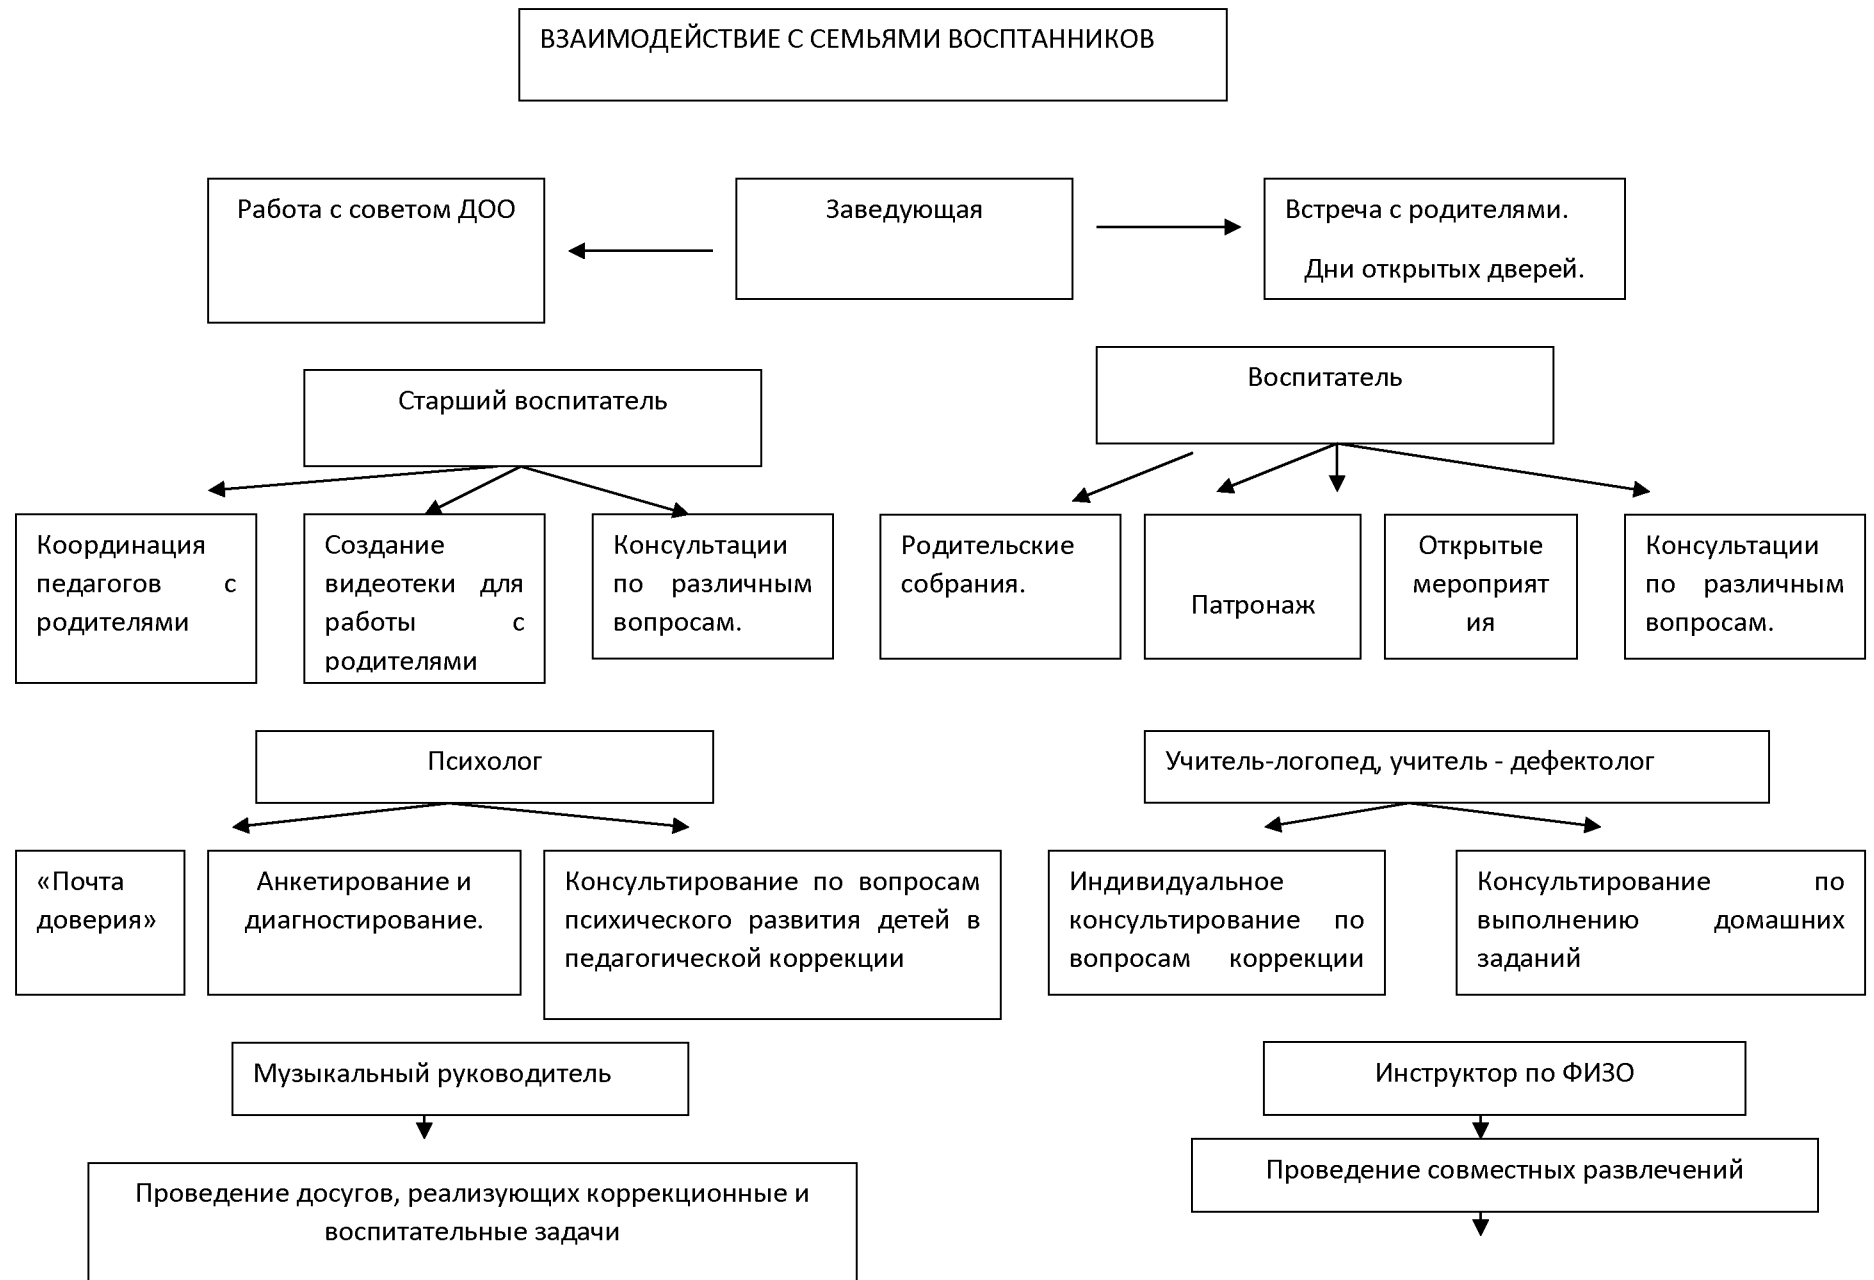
ВЗАИМОДЕЙСТВИЕ С СЕМЬЯМИ ВОСПТАННИКОВ

Работа с советом ДОО

Заведующая

Встреча с родителями.

Дни открытых дверей.

Старший воспитатель

Воспитатель

Координация педагогов с родителями

Создание видеотеки для работы с родителями

Консультации по различным вопросам.

Родительские собрания.

Патронаж

Открытые мероприятия

Консультации по различным вопросам.

Психолог

Учитель-логопед, учитель - дефектолог

«Почта доверия»

Анкетирование и диагностирование.

Консультирование по вопросам психического развития детей в педагогической коррекции

Индивидуальное консультирование по вопросам коррекции

Консультирование по выполнению домашних заданий

Музыкальный руководитель

Инструктор по ФИЗО

Проведение досугов, реализующих коррекционные и воспитательные задачи

Проведение совместных развлечений